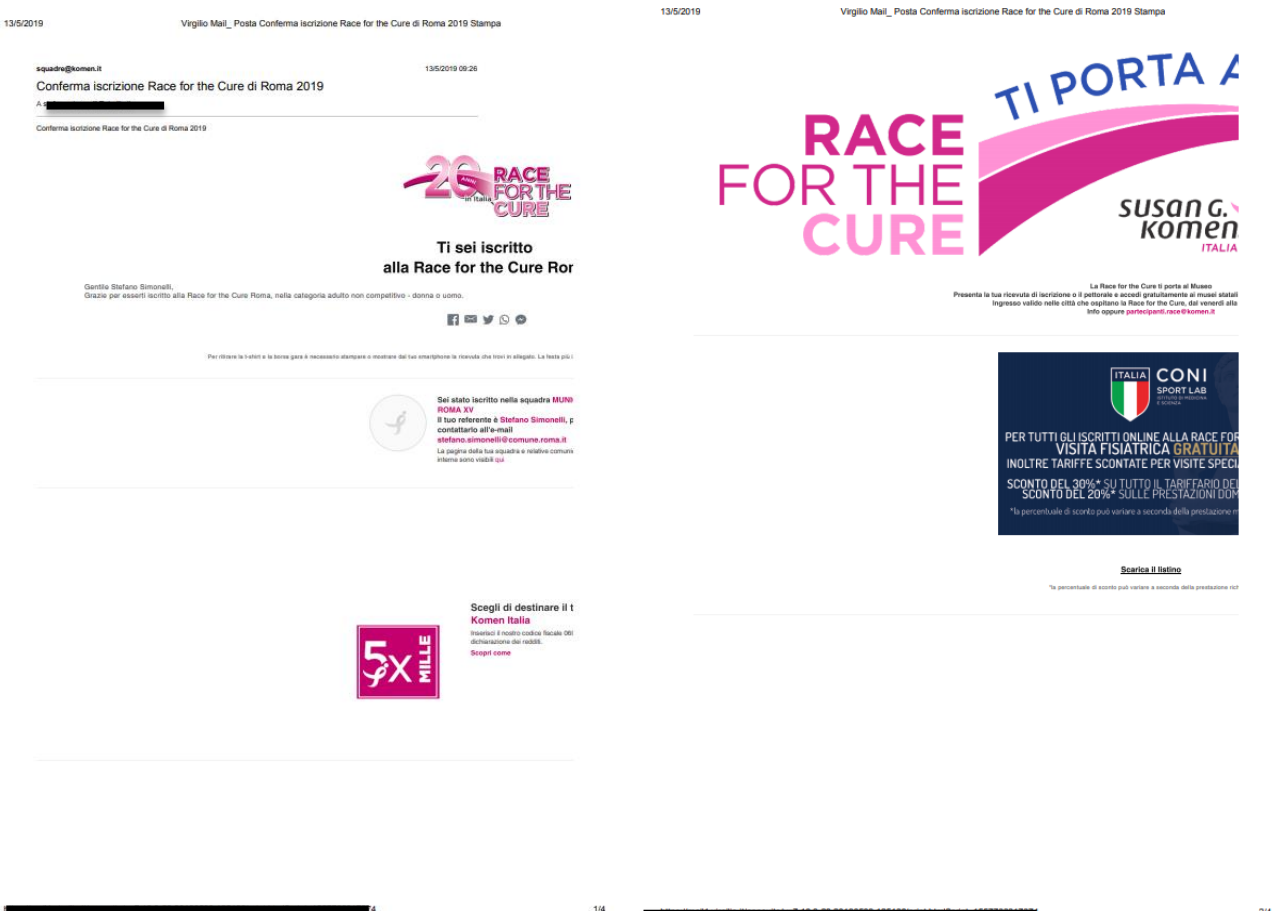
13/5/2019 Virgilio Mail_ Posta Conferma iscrizione Race for the Cure di Roma 2019 Stampa

squadre@komen.it 13/5/2019 09:26

Conferma iscrizione Race for the Cure di Roma 2019

A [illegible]

Conferma iscrizione Race for the Cure di Roma 2019

20 ANNI in Italia RACE FOR THE CURE

Ti sei iscritto alla Race for the Cure Ror

Gentile Stefano Simonelli,
Grazie per esserti iscritto alla Race for the Cure Roma, nella categoria adulto non competitivo - donna o uomo.

Per ritirare la t-shirt e la borsa gara è necessario stampare o mostrare dal tuo smartphone la ricevuta che trovi in allegato. La festa più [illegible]

Sei stato iscritto nella squadra MUNI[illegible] ROMA XV
Il tuo referente è Stefano Simonelli, p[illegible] contattarlo all'e-mail stefano.simonelli@comune.roma.it
La pagina della tua squadra e relative comuni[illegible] interne sono visibili qui

Scegli di destinare il t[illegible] Komen Italia
Inserisci il nostro codice fiscale 06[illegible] dichiarazione dei redditi.
Scopri come

5X MILLE

1/4

13/5/2019 Virgilio Mail_ Posta Conferma iscrizione Race for the Cure di Roma 2019 Stampa

RACE FOR THE CURE TI PORTA A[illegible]

susan G. komen ITALIA

La Race for the Cure ti porta al Museo
Presenta la tua ricevuta di iscrizione o il pettorale e accedi gratuitamente ai musei statali
Ingresso valido nelle città che ospitano la Race for the Cure, dal venerdì alla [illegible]
Info oppure partecipanti.race@komen.it

ITALIA CONI SPORT LAB ISTITUTO DI MEDICINA E SCIENZA

PER TUTTI GLI ISCRITTI ONLINE ALLA RACE FOR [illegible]
VISITA FISIATRICA GRATUITA
INOLTRE TARIFFE SCONTATE PER VISITE SPECIA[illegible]
SCONTO DEL 30%* SU TUTTO IL TARIFFARIO DE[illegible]
SCONTO DEL 20%* SULLE PRESTAZIONI DOM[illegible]
*la percentuale di sconto può variare a seconda della prestazione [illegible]

Scarica il listino

*la percentuale di sconto può variare a seconda della prestazione ric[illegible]

2/4